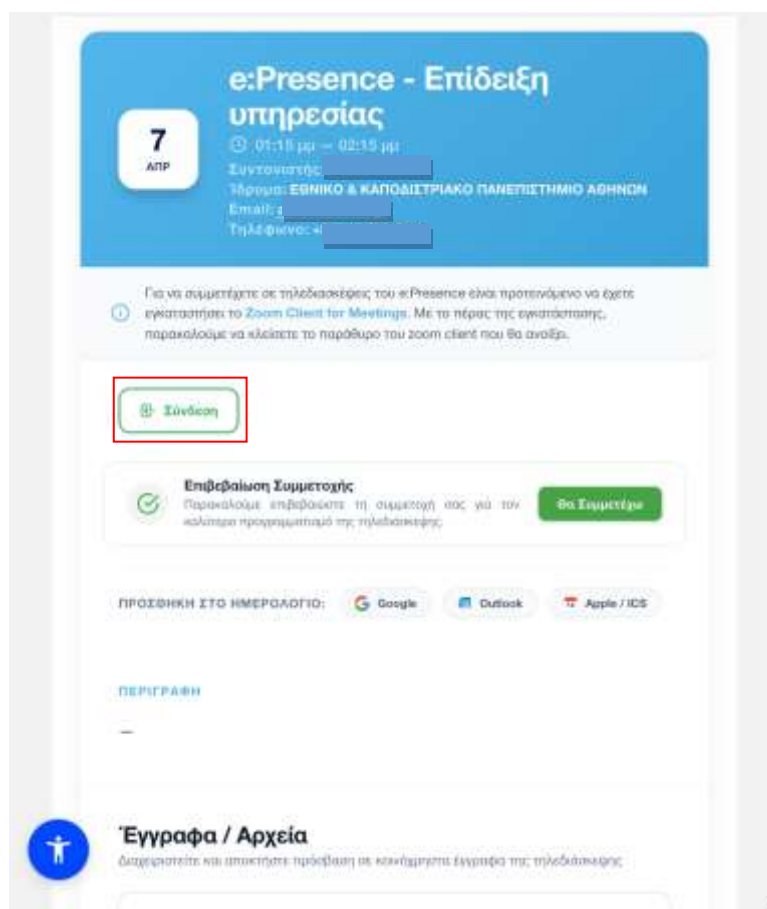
7
ΑΠΡ

e:Presence - Επίδειξη υπηρεσίας

01:15 μμ — 02:15 μμ
Συντονιστής: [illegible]
Ίδρυμα: ΕΘΝΙΚΟ & ΚΑΠΟΔΙΣΤΡΙΑΚΟ ΠΑΝΕΠΙΣΤΗΜΙΟ ΑΘΗΝΩΝ
Email: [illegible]
Τηλέφωνο: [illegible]

Για να συμμετέχετε σε τηλεδιασκέψεις του e:Presence είναι προτεινόμενο να έχετε εγκαταστήσει το Zoom Client for Meetings. Με το πέρας της εγκατάστασης, παρακαλούμε να κλείσετε το παράθυρο του zoom client που θα ανοίξει.

Σύνδεση

Επιβεβαίωση Συμμετοχής
Παρακαλούμε επιβεβαιώστε τη συμμετοχή σας για τον καλύτερο προγραμματισμό της τηλεδιάσκεψης

Θα Συμμετέχω

ΠΡΟΣΘΗΚΗ ΣΤΟ ΗΜΕΡΟΛΟΓΙΟ:
Google
Outlook
Apple / ICS

ΠΕΡΙΓΡΑΦΗ

—

Έγγραφα / Αρχεία
Διαχειριστείτε και αποκτήστε πρόσβαση σε κοινόχρηστα έγγραφα της τηλεδιάσκεψης